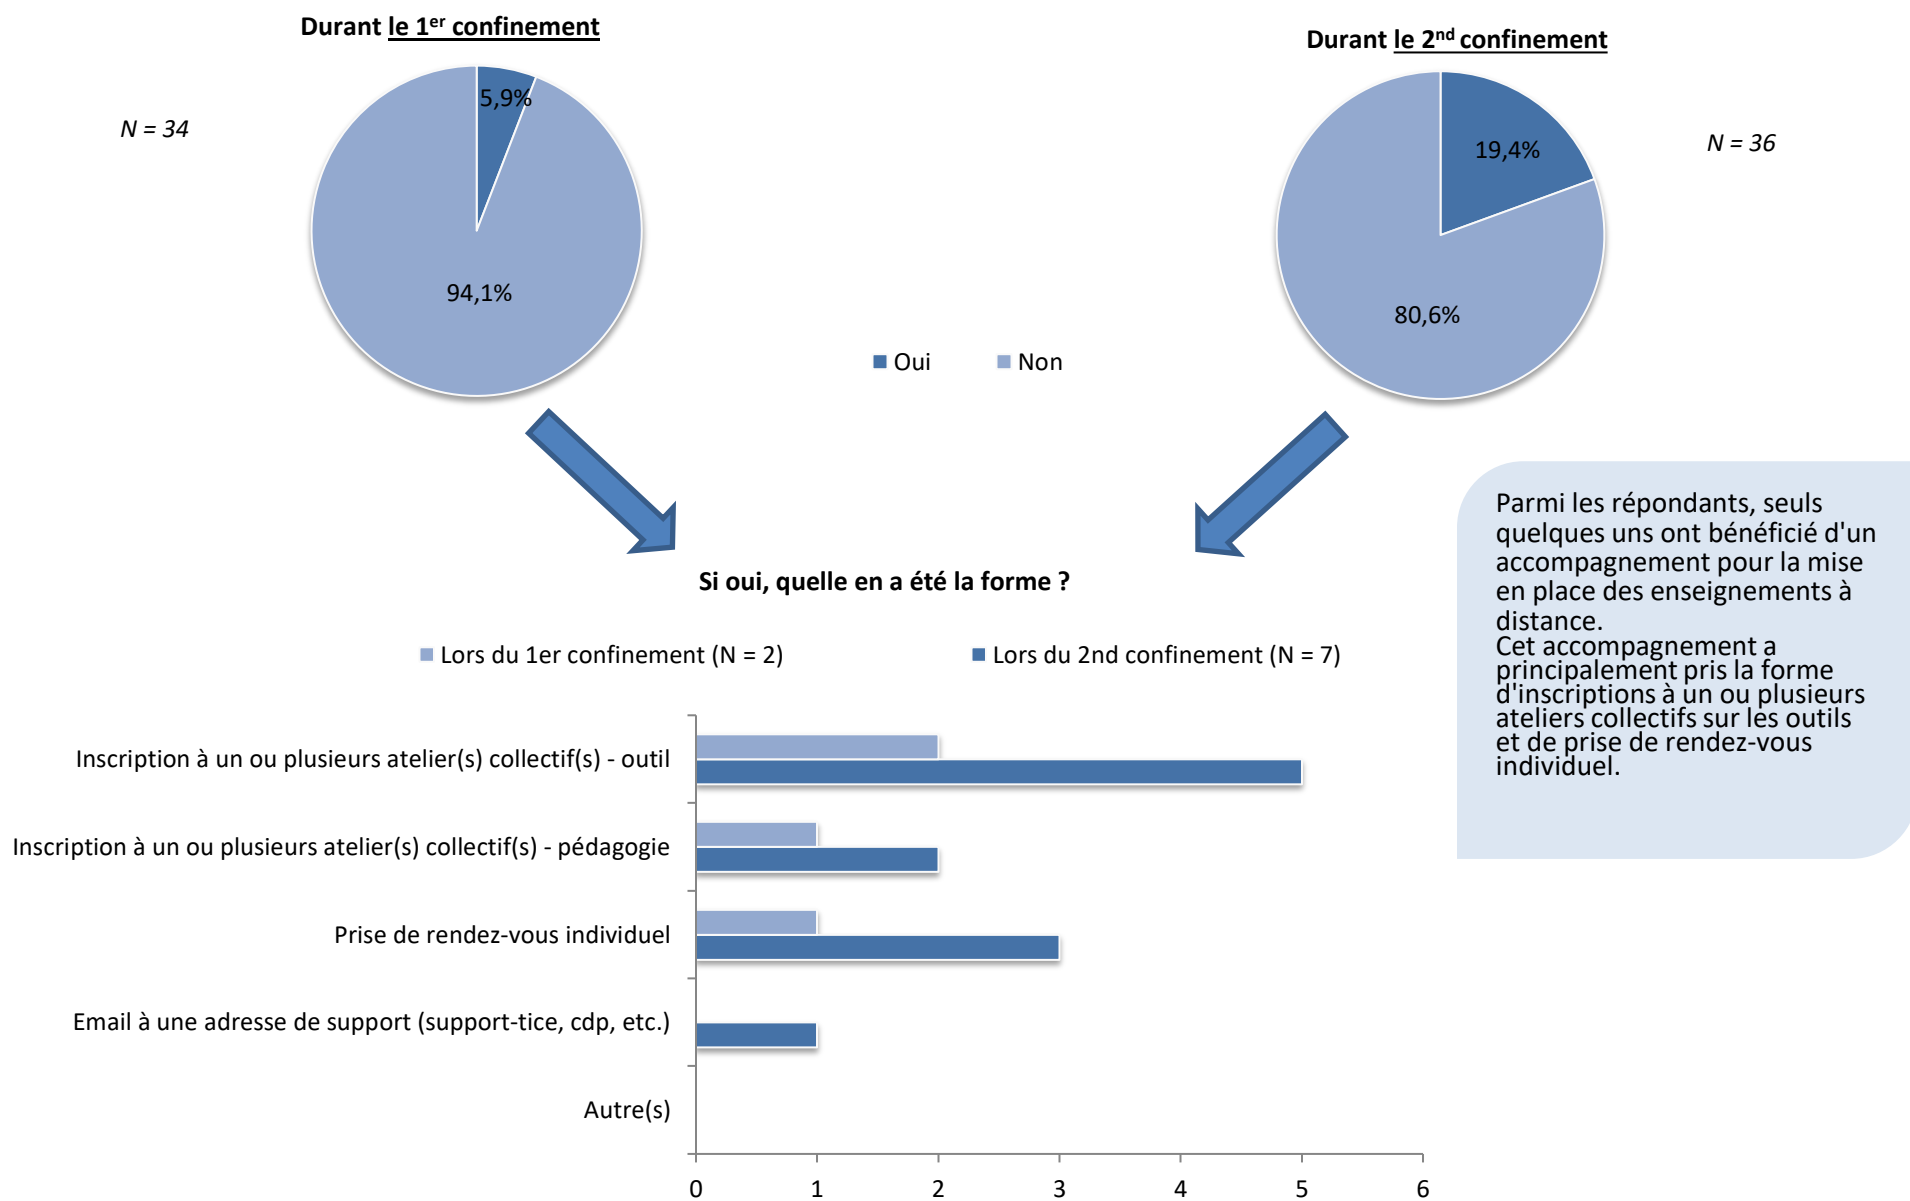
Durant le 1$^{er}$ confinement

N = 34

5,9%

94,1%

Durant le 2$^{nd}$ confinement

N = 36

19,4%

80,6%

Oui Non

Si oui, quelle en a été la forme ?

Lors du 1er confinement (N = 2) Lors du 2nd confinement (N = 7)

Inscription à un ou plusieurs atelier(s) collectif(s) - outil

Inscription à un ou plusieurs atelier(s) collectif(s) - pédagogie

Prise de rendez-vous individuel

Email à une adresse de support (support-tice, cdp, etc.)

Autre(s)

0 1 2 3 4 5 6

Parmi les répondants, seuls quelques uns ont bénéficié d'un accompagnement pour la mise en place des enseignements à distance.
Cet accompagnement a principalement pris la forme d'inscriptions à un ou plusieurs ateliers collectifs sur les outils et de prise de rendez-vous individuel.